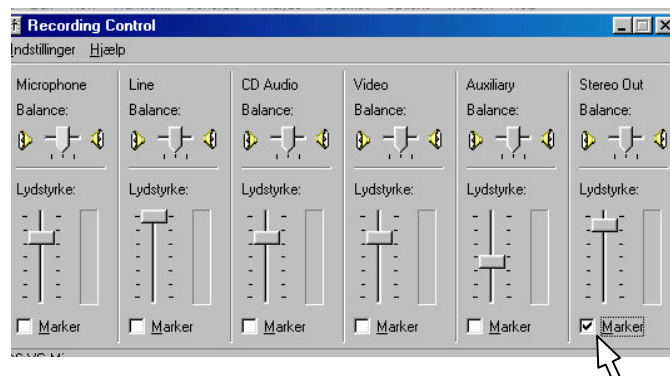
Recording Control

Indstillinger Hjælp

Microphone
Balance:
Lydstyrke:
Marker

Line
Balance:
Lydstyrke:
Marker

CD Audio
Balance:
Lydstyrke:
Marker

Video
Balance:
Lydstyrke:
Marker

Auxiliary
Balance:
Lydstyrke:
Marker

Stereo Out
Balance:
Lydstyrke:
Marker